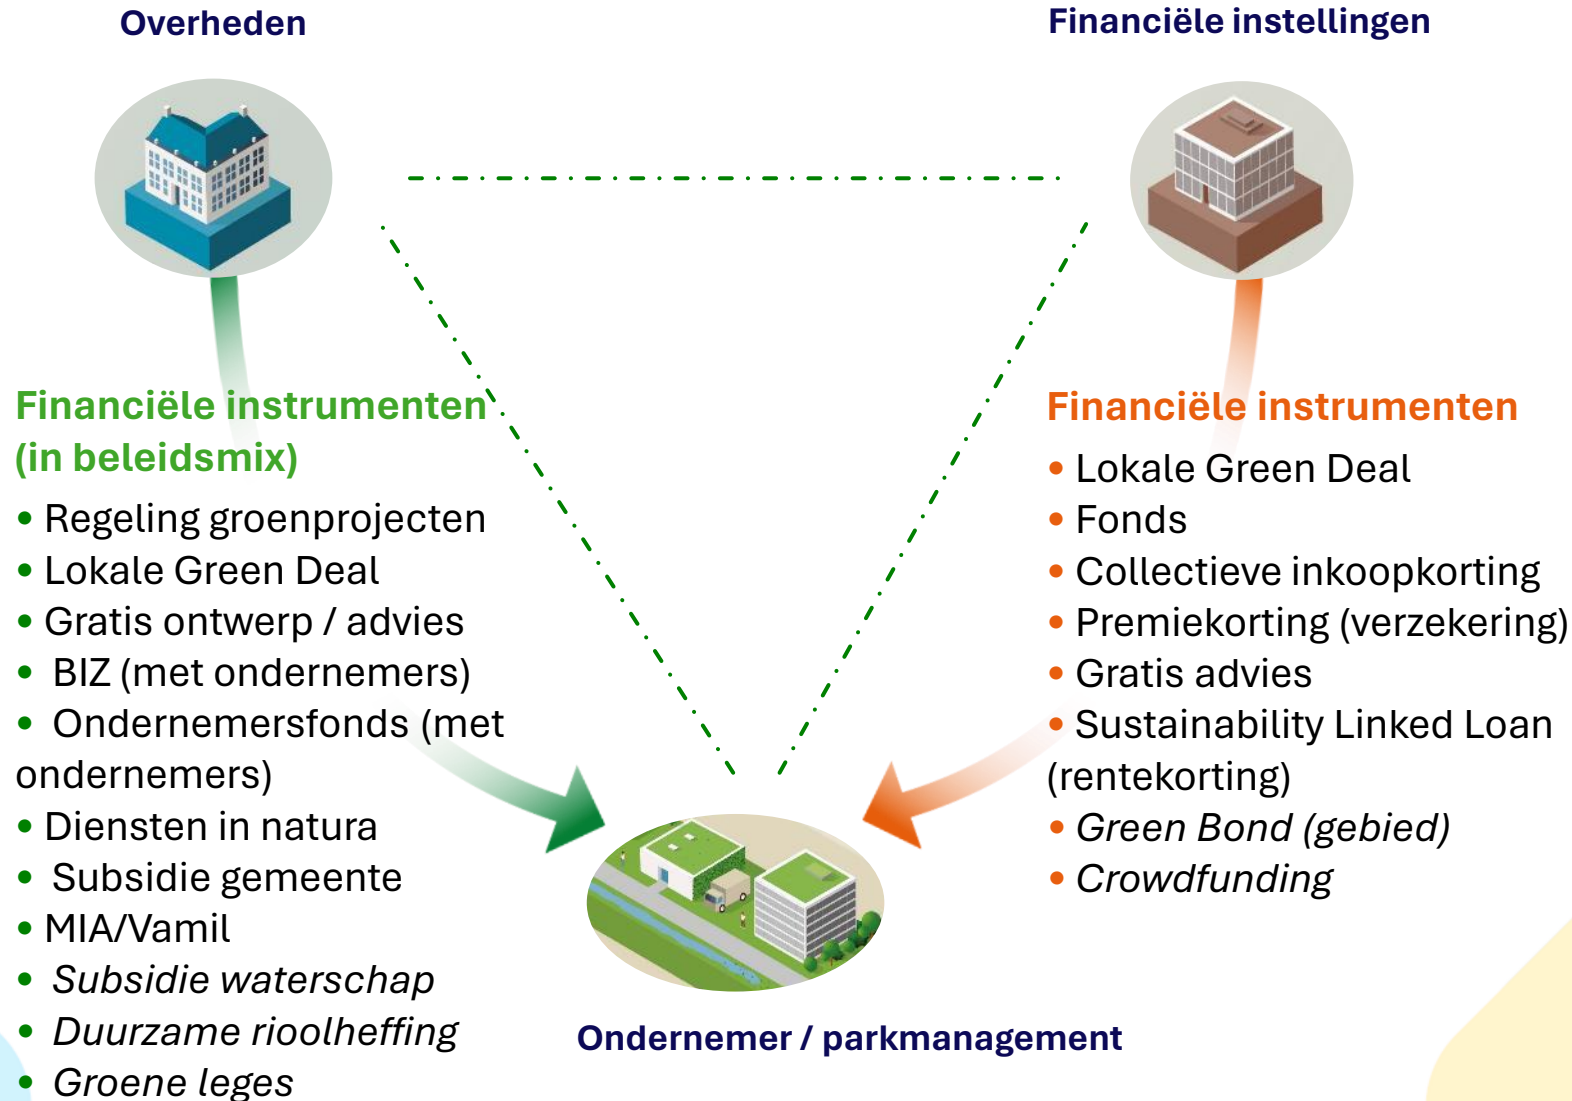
Overheden

Financiële instellingen

Financiële instrumenten (in beleidsmix)

- Regeling groenprojecten
- Lokale Green Deal
- Gratis ontwerp / advies
- BIZ (met ondernemers)
- Ondernemersfonds (met ondernemers)
- Diensten in natura
- Subsidie gemeente
- MIA/Vamil
- *Subsidie waterschap*
- *Duurzame rioolheffing*
- *Groene leges*

Financiële instrumenten

- Lokale Green Deal
- Fonds
- Collectieve inkoopkorting
- Premiekorting (verzekering)
- Gratis advies
- Sustainability Linked Loan (rentekorting)
- *Green Bond (gebied)*
- *Crowdfunding*

Ondernemer / parkmanagement